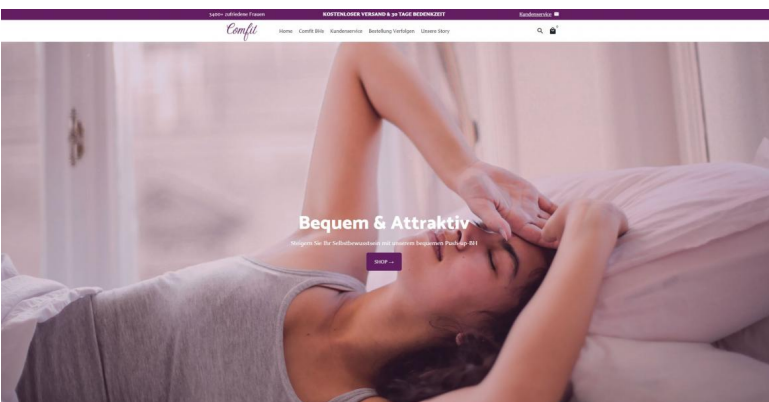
5400+ zufriedene Frauen

KOSTENLOSER VERSAND & 30 TAGE BEDENKZEIT

Kundenservice

Comfit

Home Comfit BHs Kundenservice Bestellung Verfolgen Unsere Story

Bequem & Attraktiv

Steigern Sie Ihr Selbstbewusstsein mit unserem bequemen Push-up-BH

SHOP →